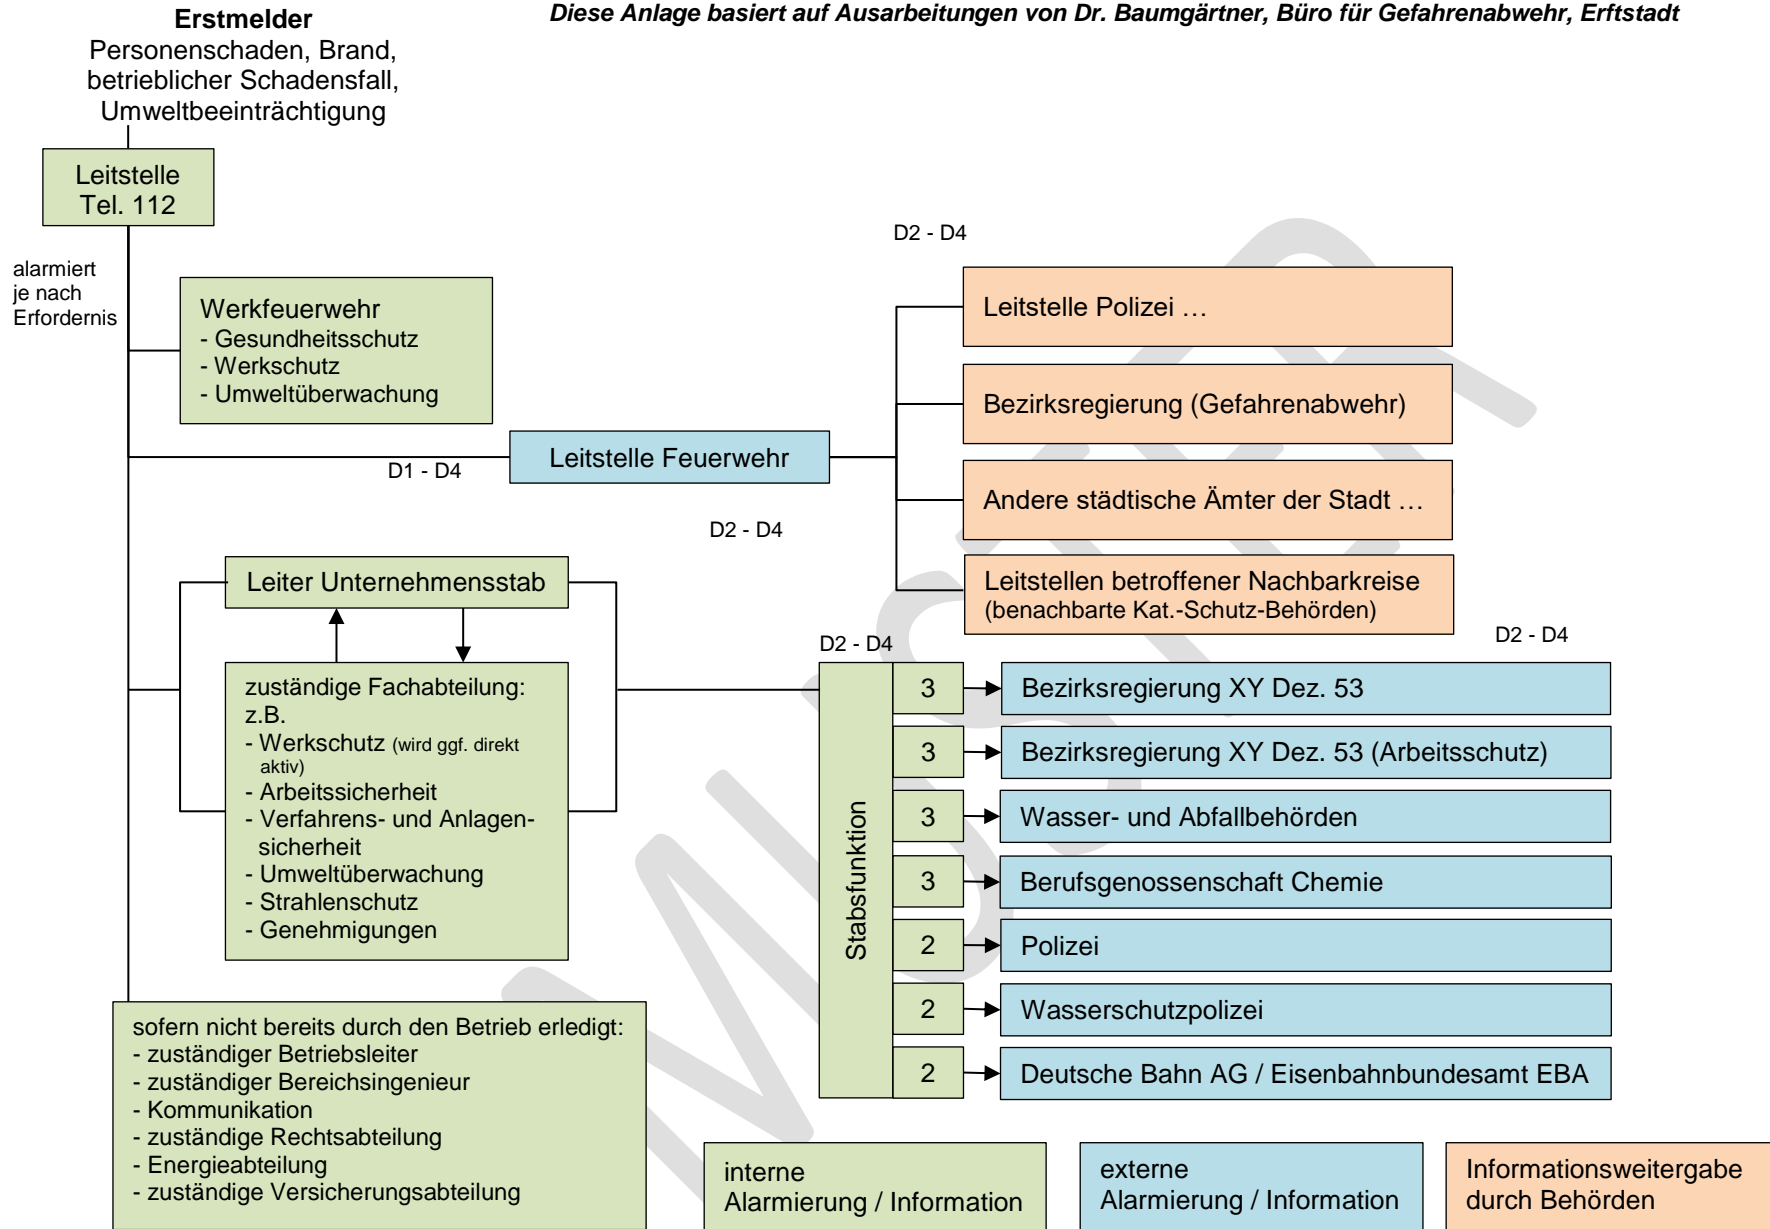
Erstmelder
Personenschaden, Brand, betrieblicher Schadensfall, Umweltbeeinträchtigung

Diese Anlage basiert auf Ausarbeitungen von Dr. Baumgärtner, Büro für Gefahrenabwehr, Erftstadt

Leitstelle
Tel. 112

alarmiert je nach Erfordernis

Werkfeuerwehr
- Gesundheitsschutz
- Werkschutz
- Umweltüberwachung

D1 - D4

Leitstelle Feuerwehr

D2 - D4

Leitstelle Polizei …

Bezirksregierung (Gefahrenabwehr)

Andere städtische Ämter der Stadt …

Leitstellen betroffener Nachbarkreise
(benachbarte Kat.-Schutz-Behörden)

D2 - D4

Leiter Unternehmensstab

zuständige Fachabteilung:
z.B.
- Werkschutz (wird ggf. direkt aktiv)
- Arbeitssicherheit
- Verfahrens- und Anlagensicherheit
- Umweltüberwachung
- Strahlenschutz
- Genehmigungen

D2 - D4

D2 - D4

Stabsfunktion

3 Bezirksregierung XY Dez. 53
3 Bezirksregierung XY Dez. 53 (Arbeitsschutz)
3 Wasser- und Abfallbehörden
3 Berufsgenossenschaft Chemie
2 Polizei
2 Wasserschutzpolizei
2 Deutsche Bahn AG / Eisenbahnbundesamt EBA

sofern nicht bereits durch den Betrieb erledigt:
- zuständiger Betriebsleiter
- zuständiger Bereichsingenieur
- Kommunikation
- zuständige Rechtsabteilung
- Energieabteilung
- zuständige Versicherungsabteilung

interne
Alarmierung / Information

externe
Alarmierung / Information

Informationsweitergabe durch Behörden